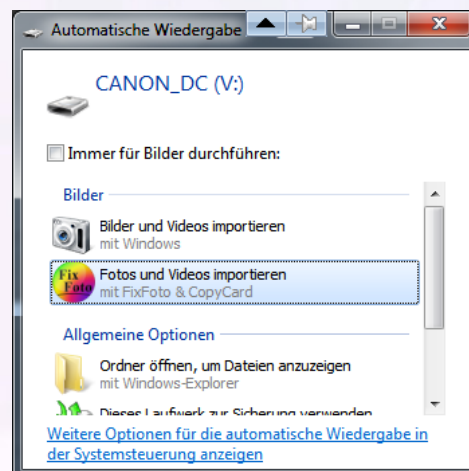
Automatische Wiedergabe

CANON_DC (V:)

Immer für Bilder durchführen:

Bilder

Bilder und Videos importieren
mit Windows

Fix Foto
Fotos und Videos importieren
mit FixFoto & CopyCard

Allgemeine Optionen

Ordner öffnen, um Dateien anzuzeigen
mit Windows-Explorer

Dieses Laufwerk zur Sicherung verwenden

Weitere Optionen für die automatische Wiedergabe in der Systemsteuerung anzeigen